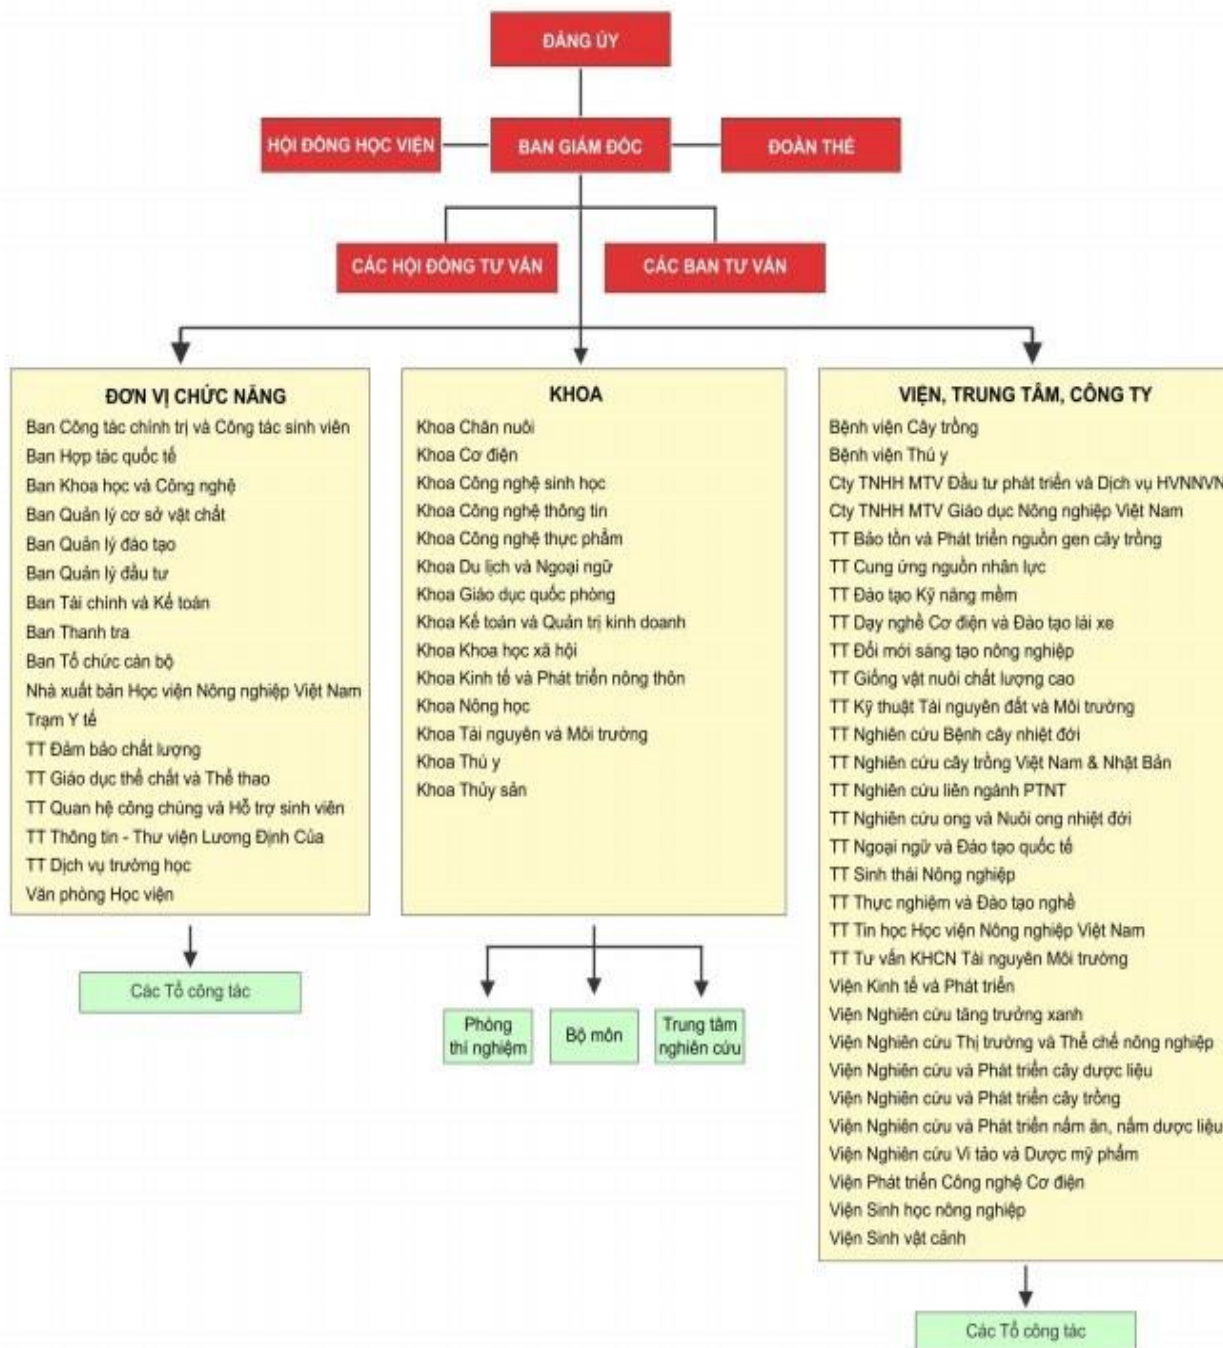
ĐẢNG ỦY

HỘI ĐỒNG HỌC VIỆN

BAN GIÁM ĐỐC

ĐOÀN THỂ

CÁC HỘI ĐỒNG TƯ VẤN

CÁC BAN TƯ VẤN

ĐƠN VỊ CHỨC NĂNG
Ban Công tác chính trị và Công tác sinh viên
Ban Hợp tác quốc tế
Ban Khoa học và Công nghệ
Ban Quản lý cơ sở vật chất
Ban Quản lý đào tạo
Ban Quản lý đầu tư
Ban Tài chính và Kế toán
Ban Thanh tra
Ban Tổ chức cán bộ
Nhà xuất bản Học viện Nông nghiệp Việt Nam
Trạm Y tế
TT Đảm bảo chất lượng
TT Giáo dục thể chất và Thể thao
TT Quan hệ công chúng và Hỗ trợ sinh viên
TT Thông tin - Thư viện Lương Định Của
TT Dịch vụ trường học
Văn phòng Học viện

Các Tổ công tác

KHOA
Khoa Chăn nuôi
Khoa Cơ điện
Khoa Công nghệ sinh học
Khoa Công nghệ thông tin
Khoa Công nghệ thực phẩm
Khoa Du lịch và Ngoại ngữ
Khoa Giáo dục quốc phòng
Khoa Kế toán và Quản trị kinh doanh
Khoa Khoa học xã hội
Khoa Kinh tế và Phát triển nông thôn
Khoa Nông học
Khoa Tài nguyên và Môi trường
Khoa Thú y
Khoa Thủy sản

Phòng thí nghiệm

Bộ môn

Trung tâm nghiên cứu

VIỆN, TRUNG TÂM, CÔNG TY
Bệnh viện Cây trồng
Bệnh viện Thú y
Cty TNHH MTV Đầu tư phát triển và Dịch vụ HVNNVN
Cty TNHH MTV Giáo dục Nông nghiệp Việt Nam
TT Bảo tồn và Phát triển nguồn gen cây trồng
TT Cung ứng nguồn nhân lực
TT Đào tạo Kỹ năng mềm
TT Dạy nghề Cơ điện và Đào tạo lái xe
TT Đổi mới sáng tạo nông nghiệp
TT Giống vật nuôi chất lượng cao
TT Kỹ thuật Tài nguyên đất và Môi trường
TT Nghiên cứu Bệnh cây nhiệt đới
TT Nghiên cứu cây trồng Việt Nam & Nhật Bản
TT Nghiên cứu liên ngành PTNT
TT Nghiên cứu ong và Nuôi ong nhiệt đới
TT Ngoại ngữ và Đào tạo quốc tế
TT Sinh thái Nông nghiệp
TT Thực nghiệm và Đào tạo nghề
TT Tin học Học viện Nông nghiệp Việt Nam
TT Tư vấn KHCN Tài nguyên Môi trường
Viện Kinh tế và Phát triển
Viện Nghiên cứu tăng trưởng xanh
Viện Nghiên cứu Thị trường và Thể chế nông nghiệp
Viện Nghiên cứu và Phát triển cây dược liệu
Viện Nghiên cứu và Phát triển cây trồng
Viện Nghiên cứu và Phát triển nấm ăn, nấm dược liệu
Viện Nghiên cứu Vi tảo và Dược mỹ phẩm
Viện Phát triển Công nghệ Cơ điện
Viện Sinh học nông nghiệp
Viện Sinh vật cảnh

Các Tổ công tác